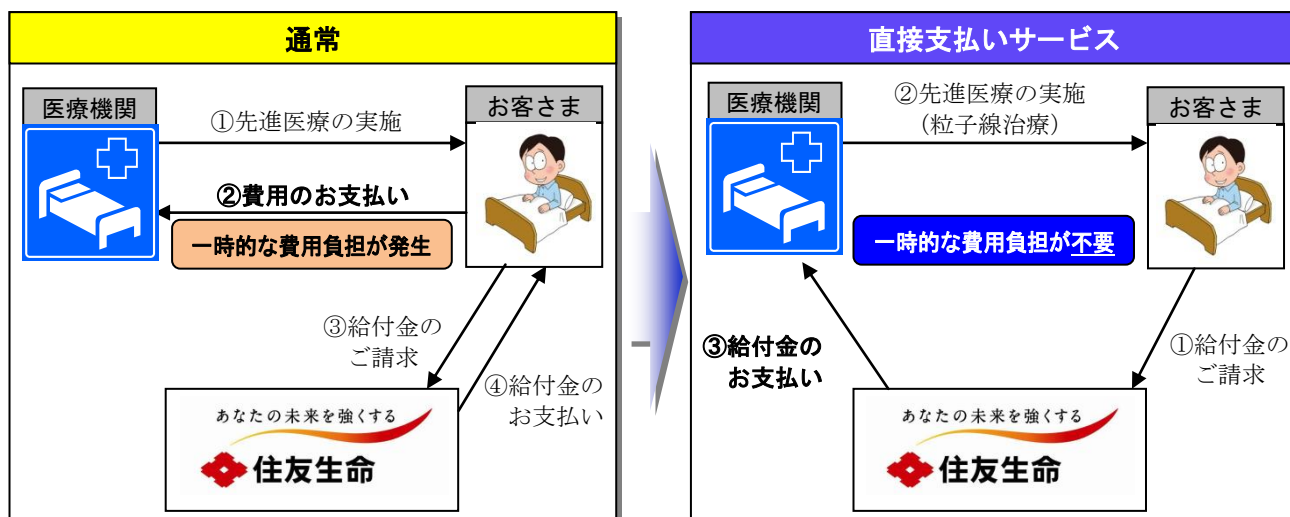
通常

医療機関

①先進医療の実施

お客さま

②費用のお支払い

一時的な費用負担が発生

③給付金のご請求

④給付金のお支払い

あなたの未来を強くする

住友生命

直接支払いサービス

医療機関

②先進医療の実施
（粒子線治療）

お客さま

一時的な費用負担が不要

③給付金のお支払い

①給付金のご請求

あなたの未来を強くする

住友生命